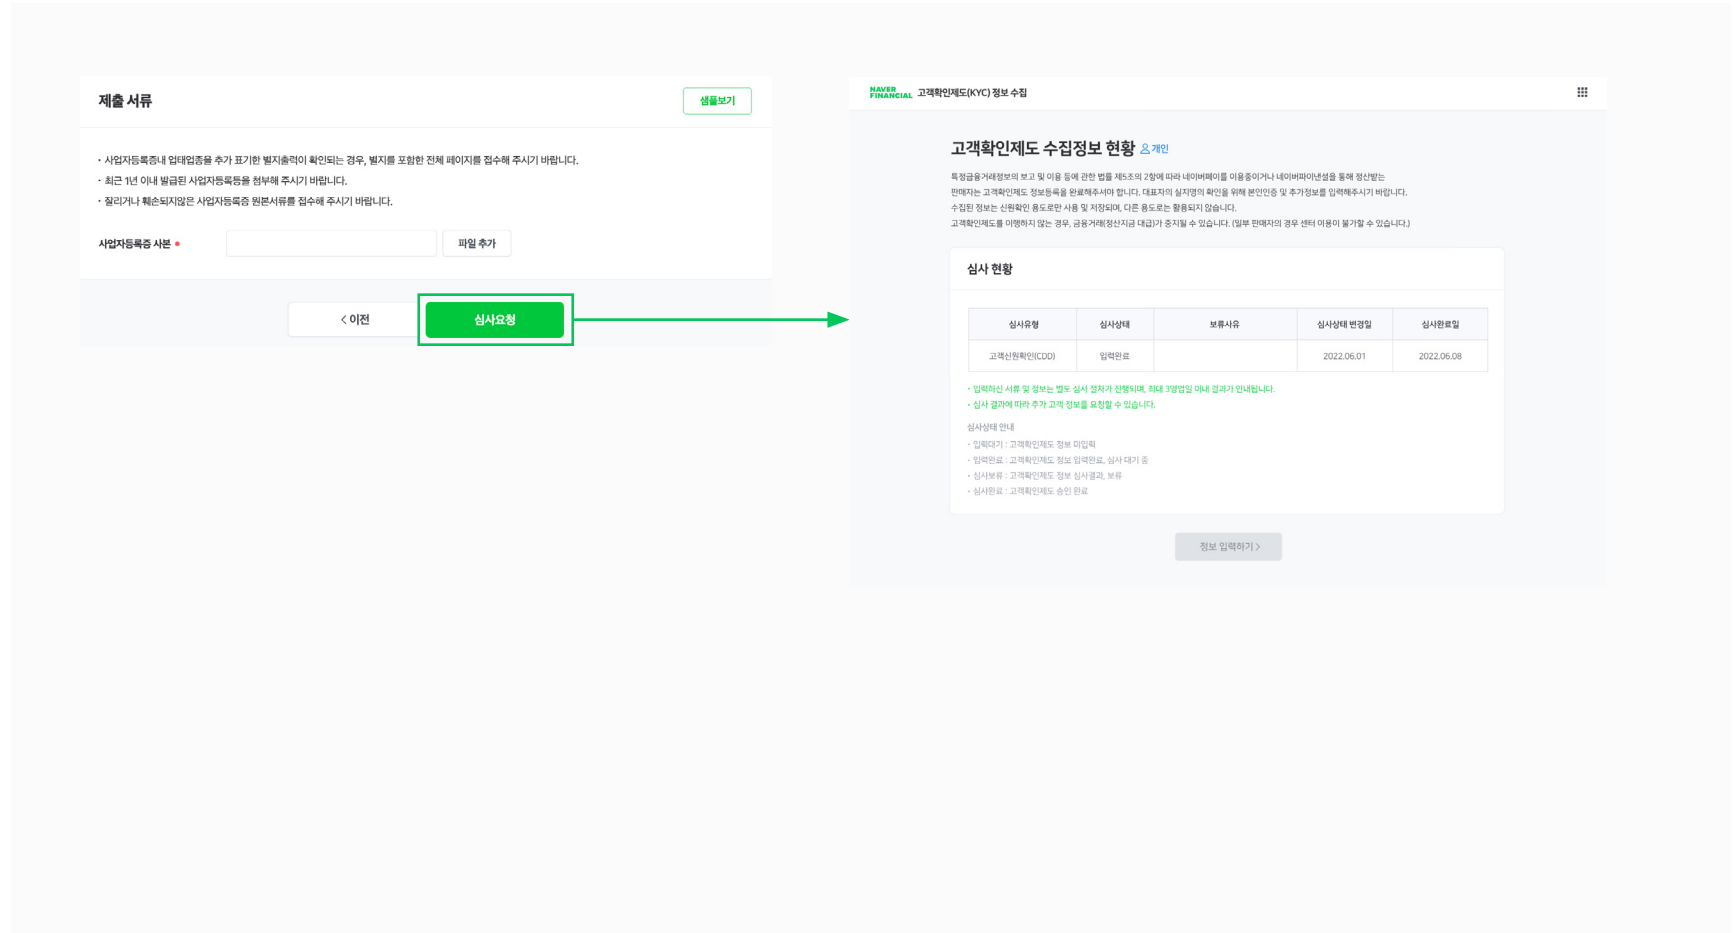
제출 서류

샘플보기

· 사업자등록증내 업태업종을 추가 표기한 별지출력이 확인되는 경우, 별지를 포함한 전체 페이지를 접수해 주시기 바랍니다.
· 최근 1년 이내 발급된 사업자등록증을 첨부해 주시기 바랍니다.
· 잘리거나 훼손되지않은 사업자등록증 원본서류를 접수해 주시기 바랍니다.

사업자등록증 사본 •

파일 추가

< 이전

심사요청

NAVER FINANCIAL 고객확인제도(KYC) 정보 수집

고객확인제도 수집정보 현황 개인

특정금융거래정보의 보고 및 이용 등에 관한 법률 제5조의 2항에 따라 네이버페이를 이용중이거나 네이버파이낸셜을 통해 정산받는 판매자는 고객확인제도 정보등록을 완료해주셔야 합니다. 대표자의 실지명의 확인을 위해 본인인증 및 추가정보를 입력해주시기 바랍니다.
수집된 정보는 신원확인 용도로만 사용 및 저장되며, 다른 용도로는 활용되지 않습니다.
고객확인제도를 이행하지 않는 경우, 금융거래(정산지급 대금)가 중지될 수 있습니다. (일부 판매자의 경우 센터 이용이 불가할 수 있습니다.)

심사 현황

| 심사유형 | 심사상태 | 보류사유 | 심사상태 변경일 | 심사완료일 |
|---|---|---|---|---|
| 고객신원확인(CDD) | 입력완료 | | 2022.06.01 | 2022.06.08 |

· 입력하신 서류 및 정보는 별도 심사 절차가 진행되며, 최대 3영업일 이내 결과가 안내됩니다.
· 심사 결과에 따라 추가 고객 정보를 요청할 수 있습니다.

심사상태 안내
· 입력대기 : 고객확인제도 정보 미입력
· 입력완료 : 고객확인제도 정보 입력완료, 심사 대기 중
· 심사보류 : 고객확인제도 정보 심사결과, 보류
· 심사완료 : 고객확인제도 승인 완료

정보 입력하기 >